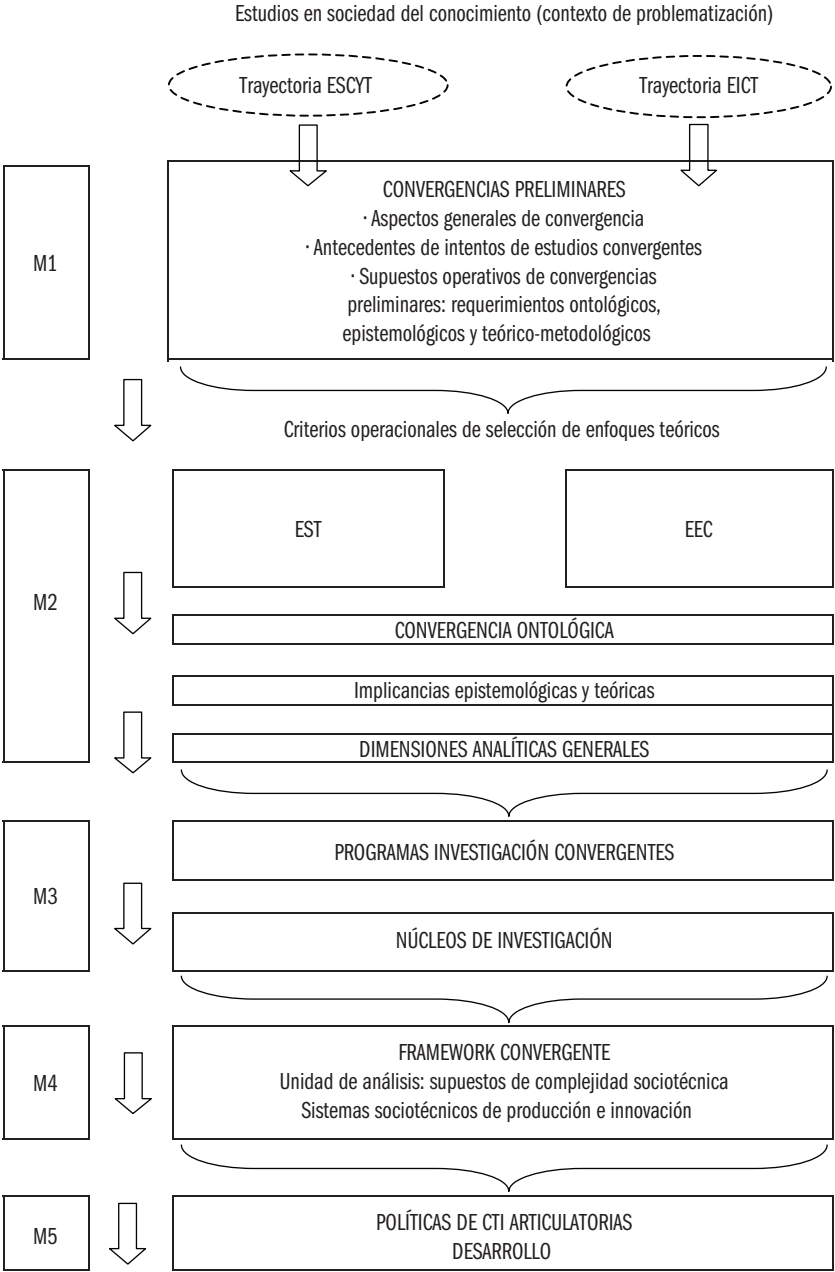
Estudios en sociedad del conocimiento (contexto de problematización)

Trayectoria ESCYT

Trayectoria EICT

M1

CONVERGENCIAS PRELIMINARES
· Aspectos generales de convergencia
· Antecedentes de intentos de estudios convergentes
· Supuestos operativos de convergencias preliminares: requerimientos ontológicos, epistemológicos y teórico-metodológicos

Criterios operacionales de selección de enfoques teóricos

M2

EST

EEC

CONVERGENCIA ONTOLÓGICA

Implicancias epistemológicas y teóricas

DIMENSIONES ANALÍTICAS GENERALES

M3

PROGRAMAS INVESTIGACIÓN CONVERGENTES

NÚCLEOS DE INVESTIGACIÓN

M4

FRAMEWORK CONVERGENTE
Unidad de análisis: supuestos de complejidad sociotécnica
Sistemas sociotécnicos de producción e innovación

M5

POLÍTICAS DE CTI ARTICULATORIAS
DESARROLLO